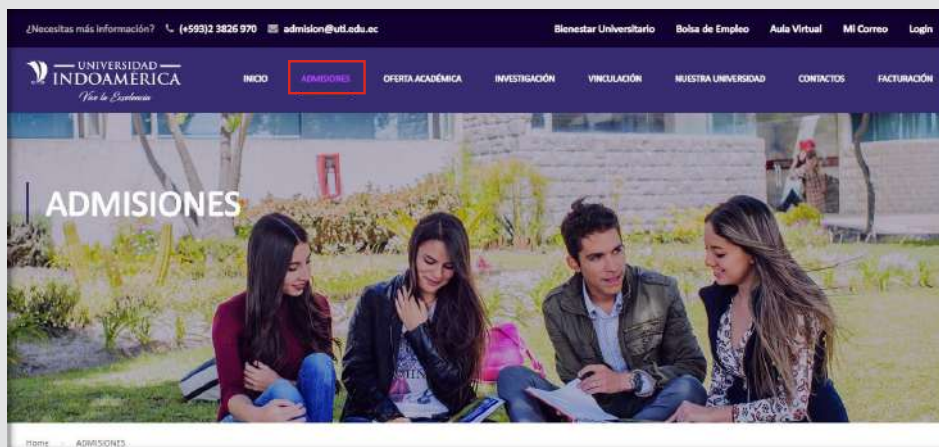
¿Necesitas más información? (+593)2 3826 970 admision@uti.edu.ec

Bienestar Universitario Bolsa de Empleo Aula Virtual Mi Correo Login

UNIVERSIDAD INDOAMÉRICA Vive la Excelencia

INICIO ADMISIONES OFERTA ACADÉMICA INVESTIGACIÓN VINCULACIÓN NUESTRA UNIVERSIDAD CONTACTOS FACTURACIÓN

ADMISIONES

Home > ADMISIONES